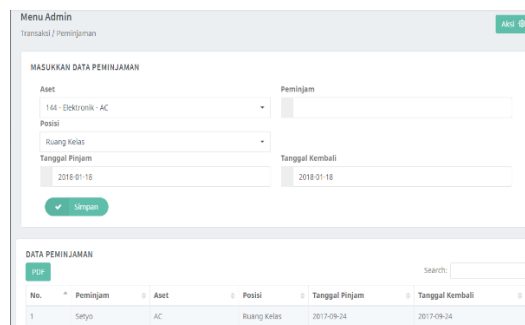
Menu Admin
Transaksi / Peminjaman

Aksi

MASUKKAN DATA PEMINJAMAN

Aset
144 - Elektronik - AC

Peminjam

Posisi
Ruang Kelas

Tanggal Pinjam
2018-01-18

Tanggal Kembali
2018-01-18

Simpan

DATA PEMINJAMAN

PDF

Search:

| No. | Peminjam | Aset | Posisi | Tanggal Pinjam | Tanggal Kembali |
|---|---|---|---|---|---|
| 1 | Setyo | AC | Ruang Kelas | 2017-09-24 | 2017-09-24 |